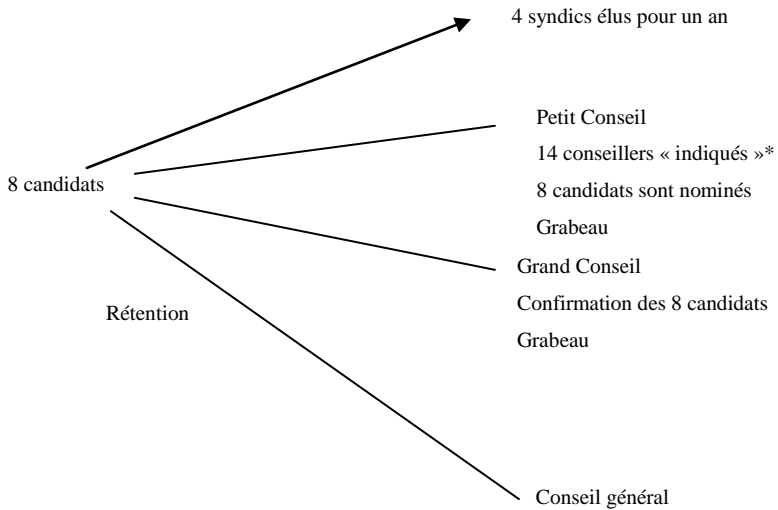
4 syndics élus pour un an

Petit Conseil

14 conseillers « indiqués »*

8 candidats sont nominés

Grabeau

8 candidats

Grand Conseil

Confirmation des 8 candidats

Grabeau

Rétention

Conseil général